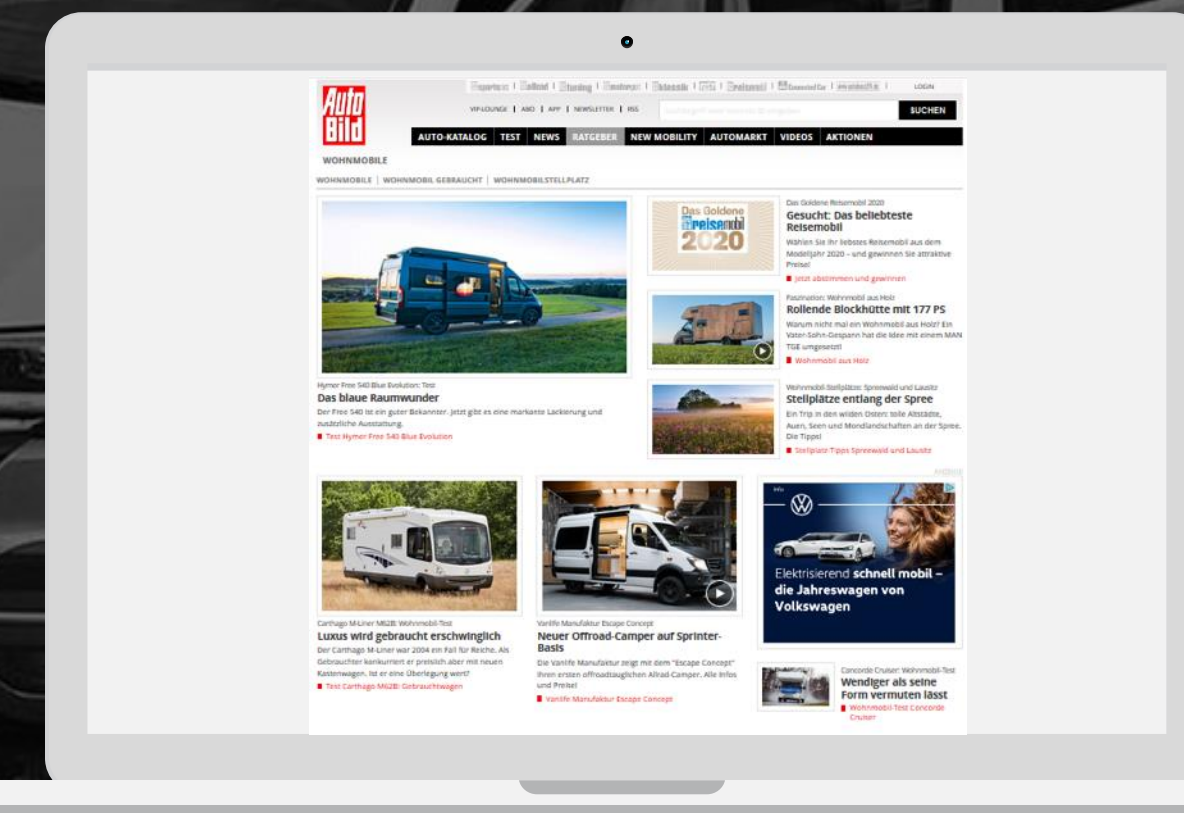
Auto Bild

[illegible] | LOGIN

VIP-LOUNGE | ABO | APP | NEWSLETTER | RSS

SUCHEN

AUTO-KATALOG | TEST | NEWS | RATGEBER | NEW MOBILITY | AUTOMARKT | VIDEOS | AKTIONEN

WOHNMOBILE

WOHNMOBILE | WOHNMOBIL GEBRAUCHT | WOHNMOBILSTELLPLATZ

Hymer Free 540 Blue Evolution: Test
Das blaue Raumwunder
Der Free 540 ist ein guter Bekannter. Jetzt gibt es eine markante Lackierung und zusätzliche Ausstattung.
Test Hymer Free 540 Blue Evolution

Das Goldene Reisemobil 2020

Das Goldene Reisemobil 2020
Gesucht: Das beliebteste Reisemobil
Wählen Sie Ihr liebstes Reisemobil aus dem Modelljahr 2020 – und gewinnen Sie attraktive Preise!
Jetzt abstimmen und gewinnen

Faszination: Wohnmobil aus Holz
Rollende Blockhütte mit 177 PS
Warum nicht mal ein Wohnmobil aus Holz? Ein Vater-Sohn-Gespann hat die Idee mit einem MAN TGE umgesetzt!
Wohnmobil aus Holz

Wohnmobil-Stellplätze: Spreewald und Lausitz
Stellplätze entlang der Spree
Ein Trip in den wilden Osten: tolle Altstädte, Auen, Seen und Mondlandschaften an der Spree. Die Tipps!
Stellplatz-Tipps Spreewald und Lausitz

Carthago M-Liner MG2B: Wohnmobil-Test
Luxus wird gebraucht erschwinglich
Der Carthago M-Liner war 2004 ein Fall für Reiche. Als Gebrauchter konkurriert er preislich aber mit neuen Kastenwagen. Ist er eine Überlegung wert?
Test Carthago MG2B: Gebrauchtwagen

Vanlife Manufaktur Escape Concept
Neuer Offroad-Camper auf Sprinter-Basis
Die Vanlife Manufaktur zeigt mit dem "Escape Concept" ihren ersten offroadtauglichen Allrad-Camper. Alle Infos und Preise!
Vanlife Manufaktur Escape Concept

ANZEIGE
Elektrisierend schnell mobil – die Jahreswagen von Volkswagen

Concorde Cruiser: Wohnmobil-Test
Wendiger als seine Form vermuten lässt
Wohnmobil-Test Concorde Cruiser